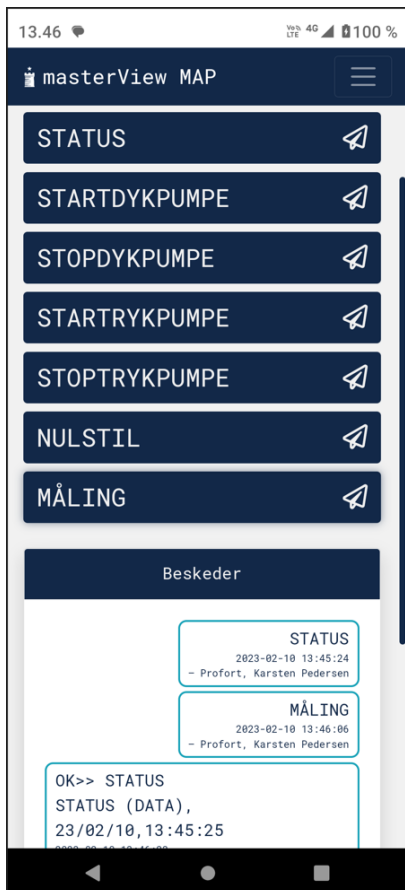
13.46

Vo LTE 4G 100 %

masterView MAP

STATUS

STARTDYKPUMPE

STOPDYKPUMPE

STARTRYKPUMPE

STOPTRYKPUMPE

NULSTIL

MÅLING

Beskeder

STATUS
2023-02-10 13:45:24
– Profort, Karsten Pedersen

MÅLING
2023-02-10 13:46:06
– Profort, Karsten Pedersen

OK>> STATUS
STATUS (DATA),
23/02/10,13:45:25
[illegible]